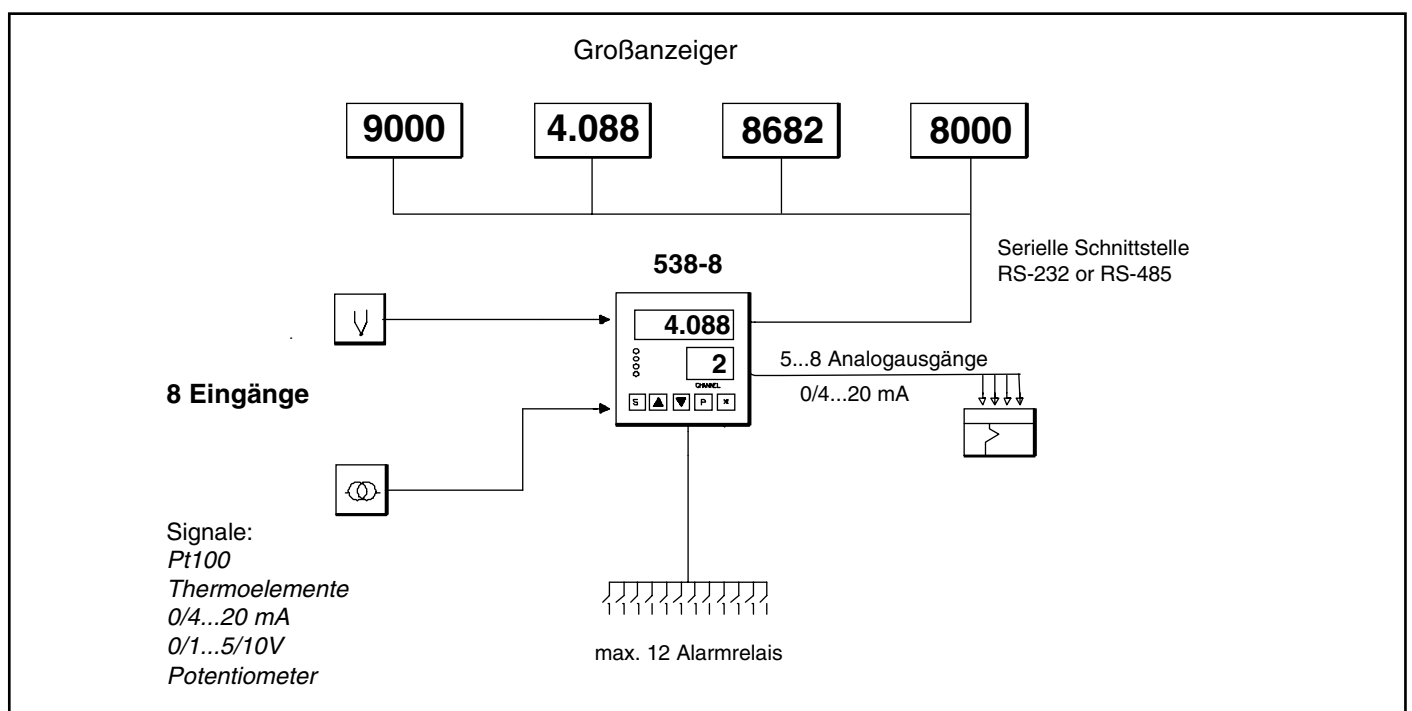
Großanzeiger

9000

4.088

8682

8000

Serielle Schnittstelle
RS-232 or RS-485

538-8

4.088

2

CHANNEL

S ▲ ▼ P *

5...8 Analogausgänge
0/4...20 mA

8 Eingänge

Signale:
*Pt100*
*Thermoelemente*
*0/4...20 mA*
*0/1...5/10V*
*Potentiometer*

max. 12 Alarmrelais